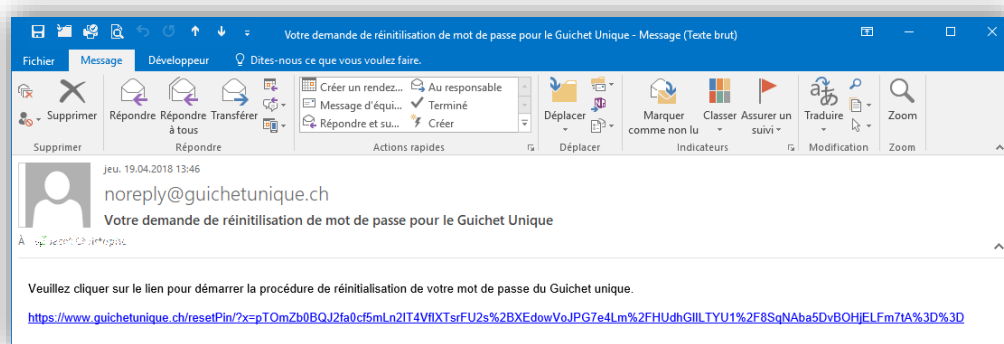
Votre demande de réinitilisation de mot de passe pour le Guichet Unique - Message (Texte brut)

Fichier
Message
Développeur
Dites-nous ce que vous voulez faire.

Supprimer
Supprimer
Répondre
Répondre à tous
Transférer
Répondre
Créer un rendez...
Message d'équi...
Répondre et su...
Au responsable
Terminé
Créer
Actions rapides
Déplacer
Déplacer
Marquer comme non lu
Classer
Assurer un suivi
Indicateurs
Traduire
Modification
Zoom
Zoom

jeu. 19.04.2018 13:46
noreply@guichetunique.ch
Votre demande de réinitilisation de mot de passe pour le Guichet Unique
À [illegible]

Veuillez cliquer sur le lien pour démarrer la procédure de réinitialisation de votre mot de passe du Guichet unique.

https://www.guichetunique.ch/resetPin/?x=pTOmZb0BQJ2fa0cf5mLn2IT4VfIXTsrFU2s%2BXEdowVoJPG7e4Lm%2FHUdhGlILTYU1%2F8SqNAba5DvBOHjELFm7tA%3D%3D